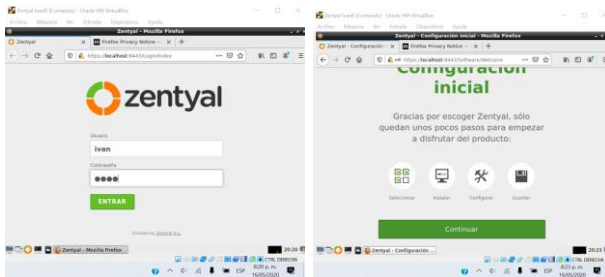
Zentyal Ivan6 [Corriendo] - Oracle VM VirtualBox
Archivo Máquina Ver Entrada Dispositivos Ayuda
Zentyal - Mozilla Firefox
Zentyal
Firefox Privacy Notice
https://localhost:8443/Login/Index
zentyal
Usuario
ivan
Contraseña
●●●●
ENTRAR
Created by Zentyal S.L.
Zentyal - Mozilla Firefox
20:20
CTRL DERECHA
ESP
8:20 p. m.
16/05/2020

Zentyal Ivan6 [Corriendo] - Oracle VM VirtualBox
Archivo Máquina Ver Entrada Dispositivos Ayuda
Zentyal - Configuración inicial - Mozilla Firefox
Zentyal - Configuración
Firefox Privacy Notice
https://localhost:8443/Software/Welcome
Configuración inicial
Gracias por escoger Zentyal, sólo quedan unos pocos pasos para empezar a disfrutar del producto:
Seleccionar
Instalar
Configurar
Guardar
Continuar
Zentyal - Configuración
20:23
CTRL DERECHA
ESP
8:23 p. m.
16/05/2020